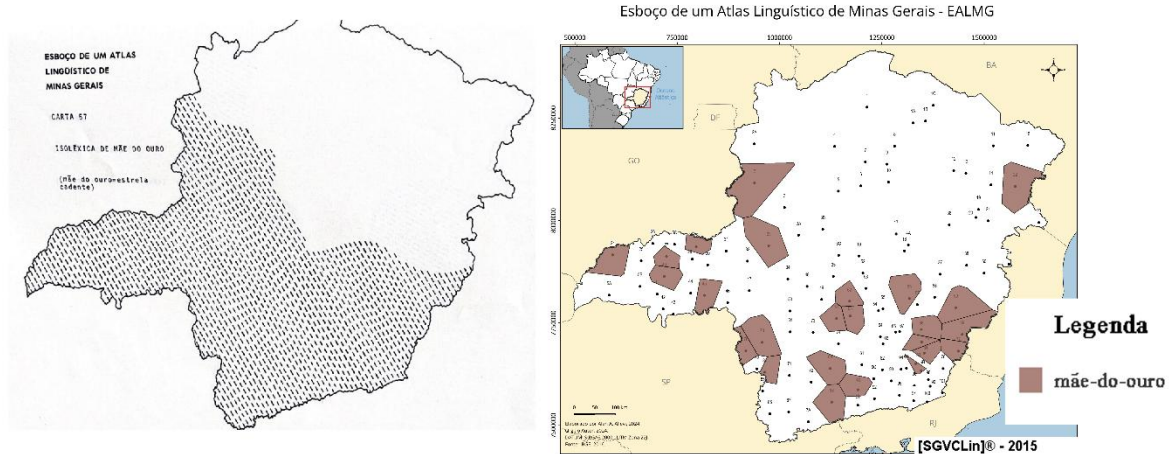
ESBOÇO DE UM ATLAS LINGÜÍSTICO DE MINAS GERAIS

CARTA 57

ISOLÉXICA DE MÃE DO OURO

(mãe do ouro-estrela cadente)

Esboço de um Atlas Linguístico de Minas Gerais - EALMG

500000 750000 1000000 1250000 1500000

8250000 8000000 7750000 7500000

Oceano Atlântico

DF

GO

BA

SP

RJ

0 50 100 km

Legenda

mãe-do-ouro

[SGVCLin]® - 2015